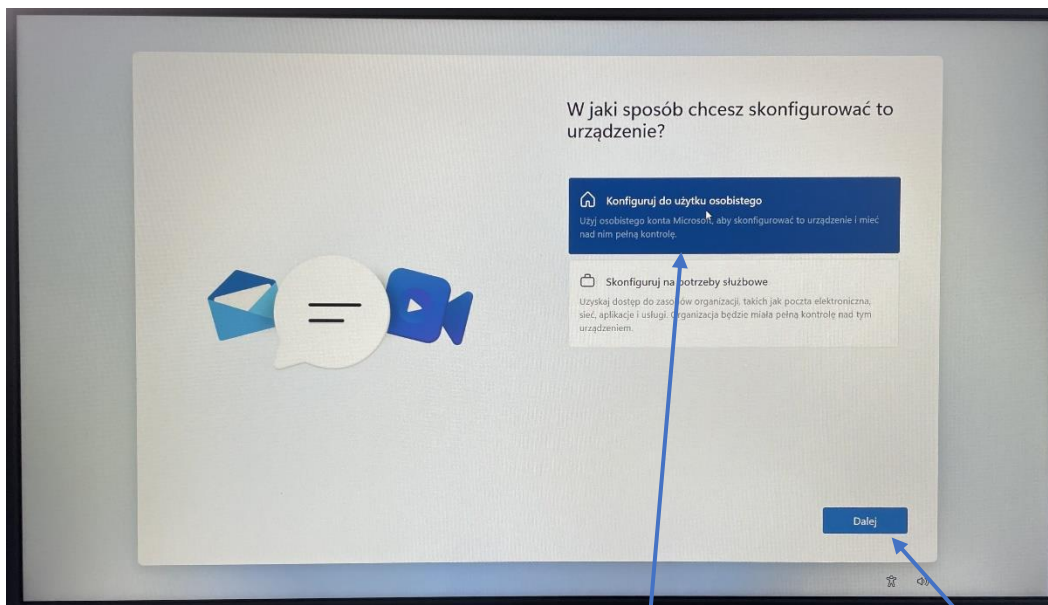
W jaki sposób chcesz skonfigurować to urządzenie?

Konfiguruj do użytku osobistego

Użyj osobistego konta Microsoft, aby skonfigurować to urządzenie i mieć nad nim pełną kontrolę.

Skonfiguruj na potrzeby służbowe

Uzyskaj dostęp do zasobów organizacji, takich jak poczta elektroniczna, sieć, aplikacje i usługi. Organizacja będzie miała pełną kontrolę nad tym urządzeniem.

Dalej